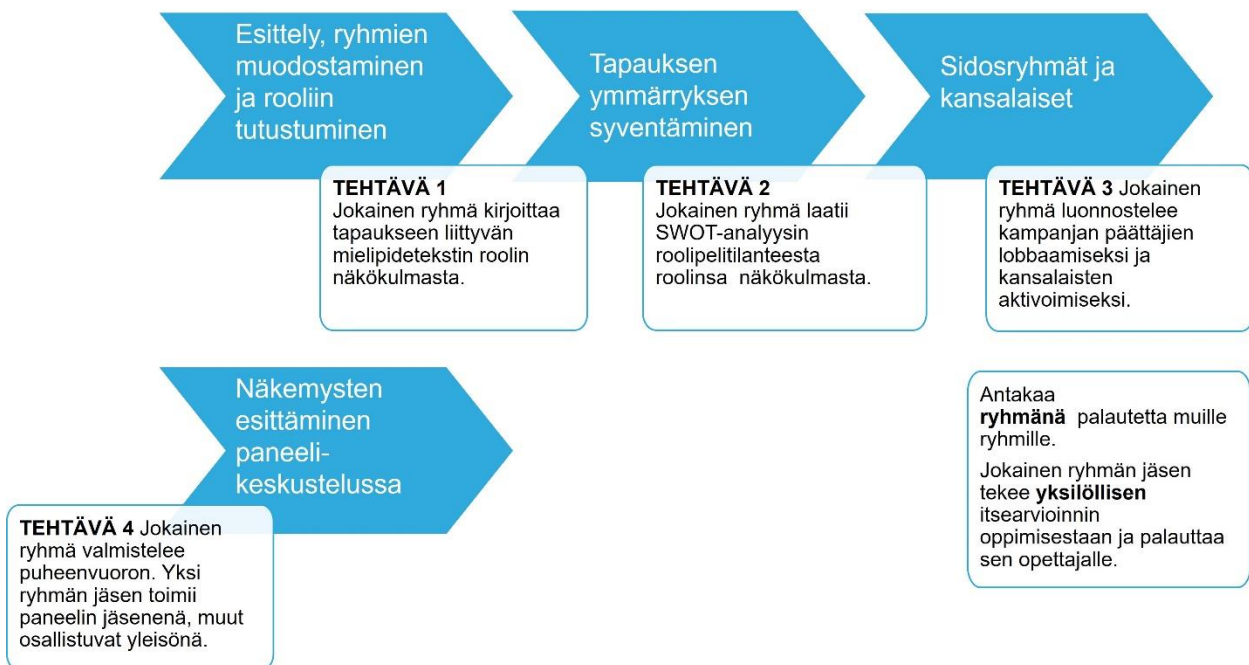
Esittely, ryhmien muodostaminen ja rooliin tutustuminen

TEHTÄVÄ 1
Jokainen ryhmä kirjoittaa tapaukseen liittyvän mielipidetekstin roolin näkökulmasta.

Tapauksen ymmärryksen syventäminen

TEHTÄVÄ 2
Jokainen ryhmä laatii SWOT-analyysin roolipelitilanteesta roolinsa näkökulmasta.

Sidosryhmät ja kansalaiset

TEHTÄVÄ 3 Jokainen ryhmä luonnostelee kampanjan päättäjien lobbaamiseksi ja kansalaisten aktivoimiseksi.

Näkemysten esittäminen paneelikeskustelussa

TEHTÄVÄ 4 Jokainen ryhmä valmistelee puheenvuoron. Yksi ryhmän jäsen toimii paneelin jäsenenä, muut osallistuvat yleisönä.

Antakaa **ryhmänä** palautetta muille ryhmille.

Jokainen ryhmän jäsen tekee **yksilöllisen** itsearvioinnin oppimisestaan ja palauttaa sen opettajalle.